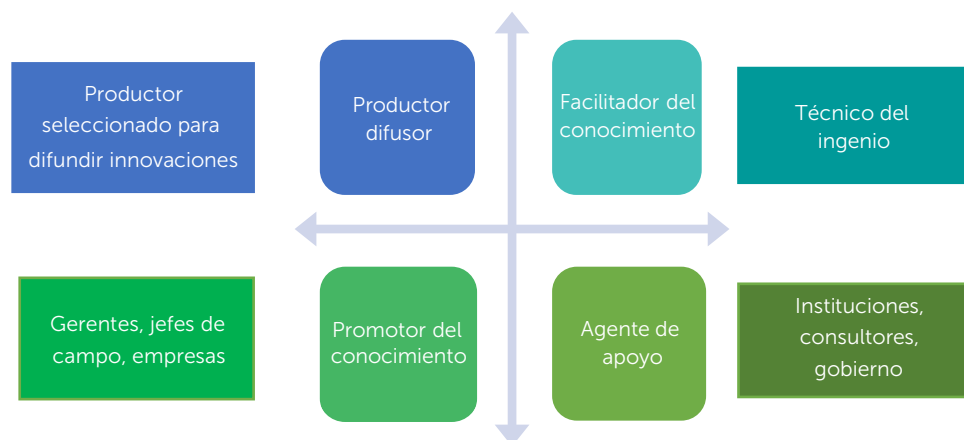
Productor seleccionado para difundir innovaciones

Productor difusor

Facilitador del conocimiento

Técnico del ingenio

Gerentes, jefes de campo, empresas

Promotor del conocimiento

Agente de apoyo

Instituciones, consultores, gobierno